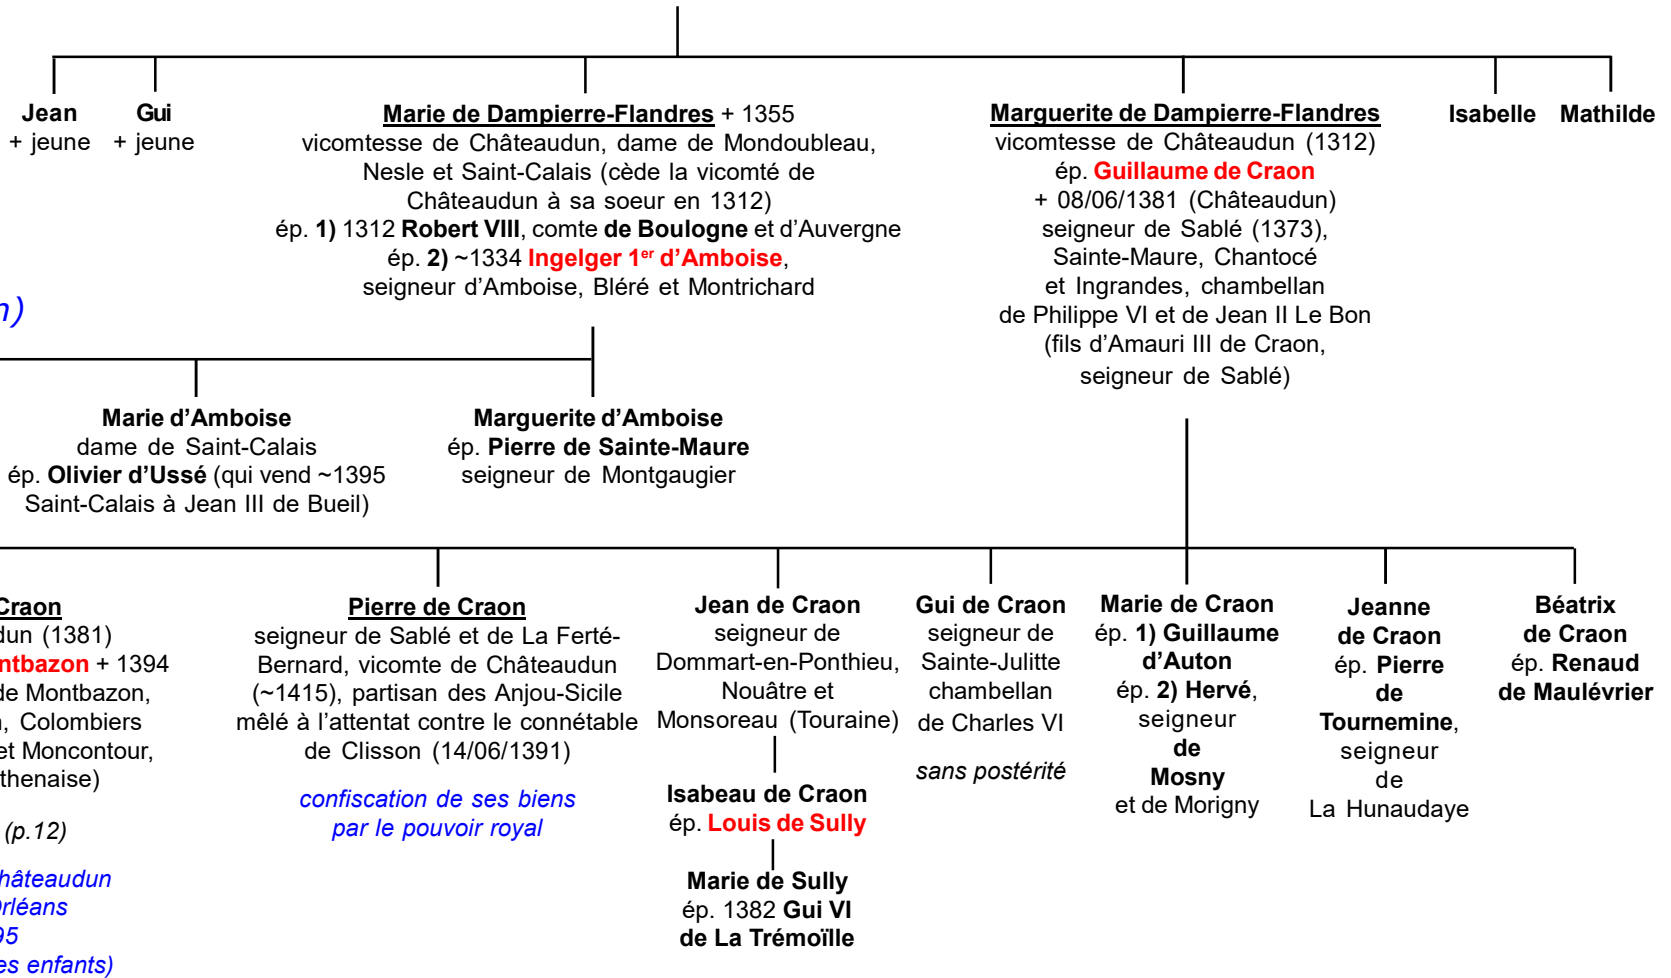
**Jean**
+ jeune

**Gui**
+ jeune

**Marie de Dampierre-Flandres** + 1355
vicomtesse de Châteaudun, dame de Mondoubleau, Nesle et Saint-Calais (cède la vicomté de Châteaudun à sa soeur en 1312)
ép. **1)** 1312 **Robert VIII**, comte **de Boulogne** et d'Auvergne
ép. **2)** ~1334 **Ingelger 1$^{er}$ d'Amboise**,
seigneur d'Amboise, Bléré et Montrichard

**Marguerite de Dampierre-Flandres**
vicomtesse de Châteaudun (1312)
ép. **Guillaume de Craon**
+ 08/06/1381 (Châteaudun)
seigneur de Sablé (1373), Sainte-Maure, Chantocé et Ingrandes, chambellan de Philippe VI et de Jean II Le Bon
(fils d'Amauri III de Craon, seigneur de Sablé)

**Isabelle**

**Mathilde**

n)

**Marie d'Amboise**
dame de Saint-Calais
ép. **Olivier d'Ussé** (qui vend ~1395 Saint-Calais à Jean III de Bueil)

**Marguerite d'Amboise**
ép. **Pierre de Sainte-Maure**
seigneur de Montgaugier

**Craon**
dun (1381)
ntbazon + 1394
de Montbazon,
, Colombiers
et Moncontour,
thenaise)
(p.12)
hâteaudun
rléans
95
es enfants)

**Pierre de Craon**
seigneur de Sablé et de La Ferté-Bernard, vicomte de Châteaudun (~1415), partisan des Anjou-Sicile mêlé à l'attentat contre le connétable de Clisson (14/06/1391)
confiscation de ses biens par le pouvoir royal

**Jean de Craon**
seigneur de Dommart-en-Ponthieu, Nouâtre et Monsoreau (Touraine)

**Isabeau de Craon**
ép. **Louis de Sully**

**Marie de Sully**
ép. 1382 **Gui VI de La Trémoïlle**

**Gui de Craon**
seigneur de Sainte-Julitte chambellan de Charles VI
sans postérité

**Marie de Craon**
ép. **1) Guillaume d'Auton**
ép. **2) Hervé**, seigneur **de Mosny** et de Morigny

**Jeanne de Craon**
ép. **Pierre de Tournemine**, seigneur de La Hunaudaye

**Béatrix de Craon**
ép. **Renaud de Maulévrier**